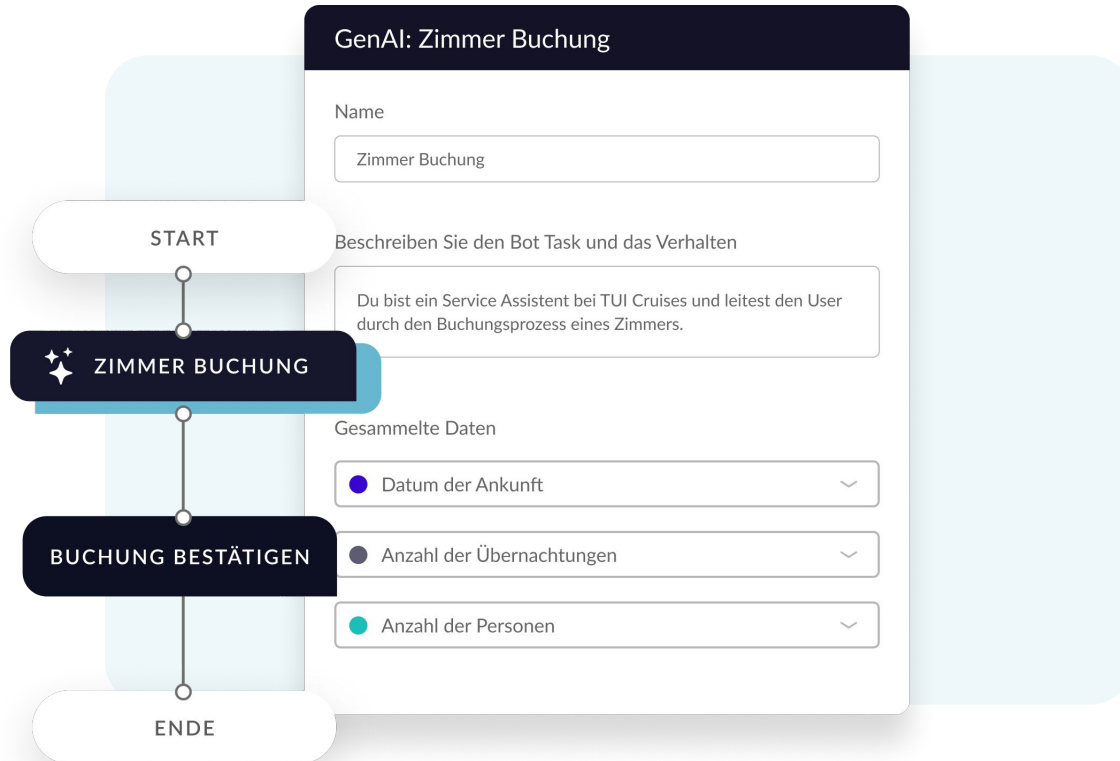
GenAI: Zimmer Buchung

Name

Zimmer Buchung

START

Beschreiben Sie den Bot Task und das Verhalten

Du bist ein Service Assistent bei TUI Cruises und leitest den User durch den Buchungsprozess eines Zimmers.

ZIMMER BUCHUNG

Gesammelte Daten

Datum der Ankunft

BUCHUNG BESTÄTIGEN

Anzahl der Übernachtungen

Anzahl der Personen

ENDE